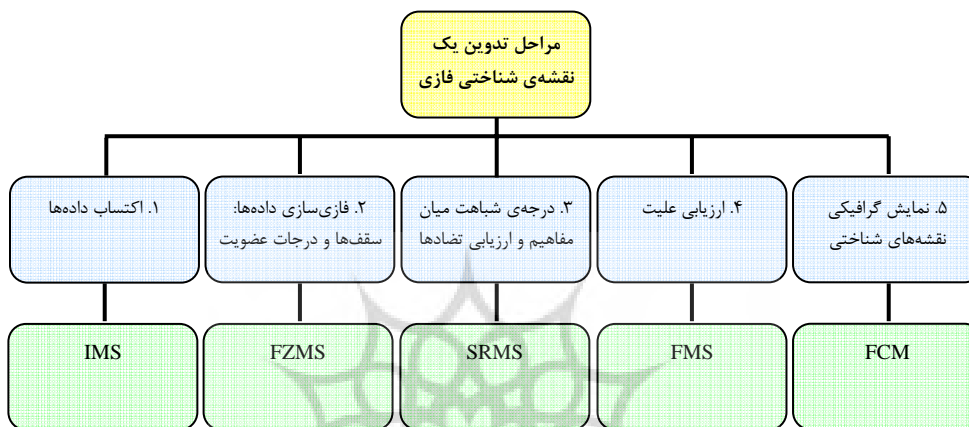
مراحل تدوین یک نقشه‌ی شناختی فازی

۱. اکتساب داده‌ها

۲. فازی‌سازی داده‌ها: سقف‌ها و درجات عضویت

۳. درجه‌ی شباهت میان مفاهیم و ارزیابی تضادها

۴. ارزیابی علیت

۵. نمایش گرافیکی نقشه‌های شناختی

IMS

FZMS

SRMS

FMS

FCM